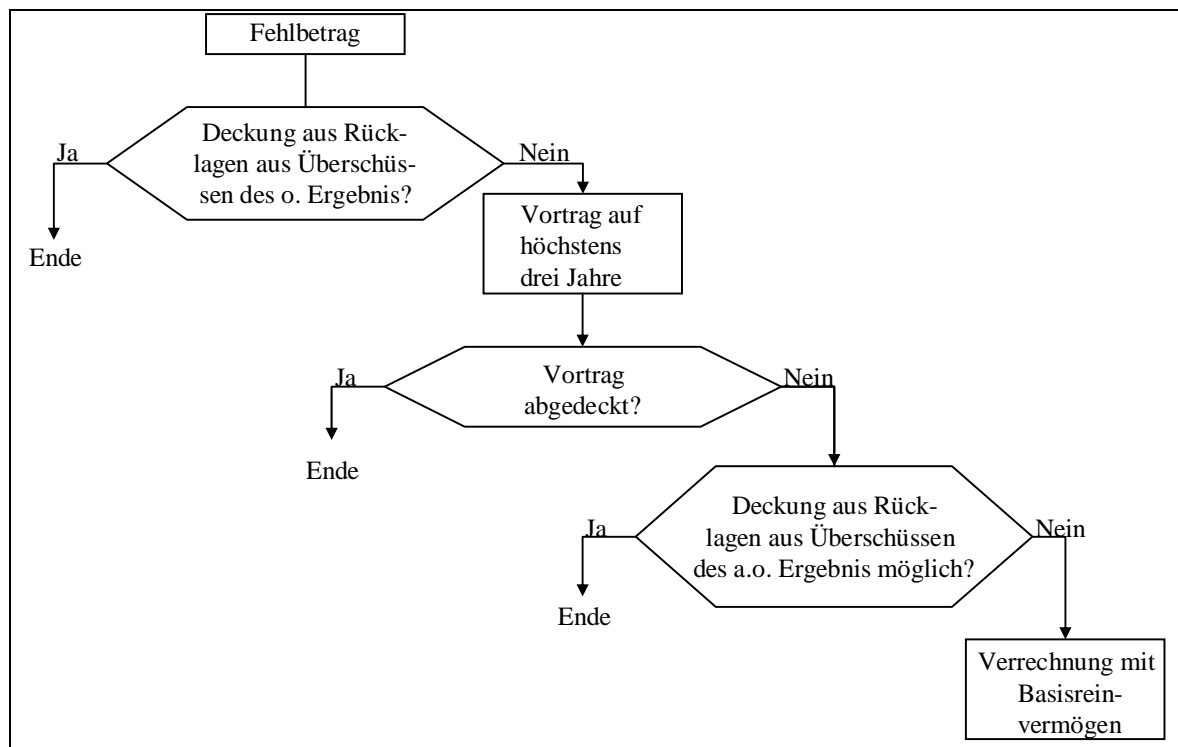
Fehlbetrag

Deckung aus Rücklagen aus Überschüssen des o. Ergebnis?

Ja

Ende

Nein

Vortrag auf höchstens drei Jahre

Vortrag abgedeckt?

Ja

Ende

Nein

Deckung aus Rücklagen aus Überschüssen des a.o. Ergebnis möglich?

Ja

Ende

Nein

Verrechnung mit Basisreinvermögen